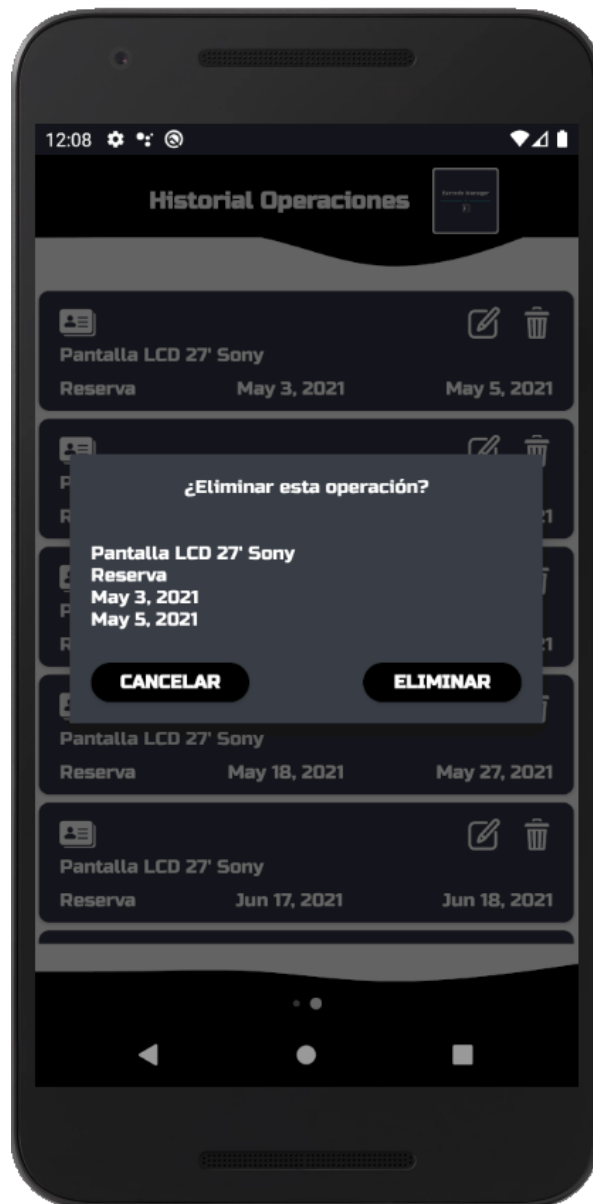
12:08

Historial Operaciones

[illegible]

Pantalla LCD 27' Sony
Reserva May 3, 2021 May 5, 2021

¿Eliminar esta operación?

Pantalla LCD 27' Sony
Reserva
May 3, 2021
May 5, 2021

CANCELAR ELIMINAR

Pantalla LCD 27' Sony
Reserva May 18, 2021 May 27, 2021

Pantalla LCD 27' Sony
Reserva Jun 17, 2021 Jun 18, 2021